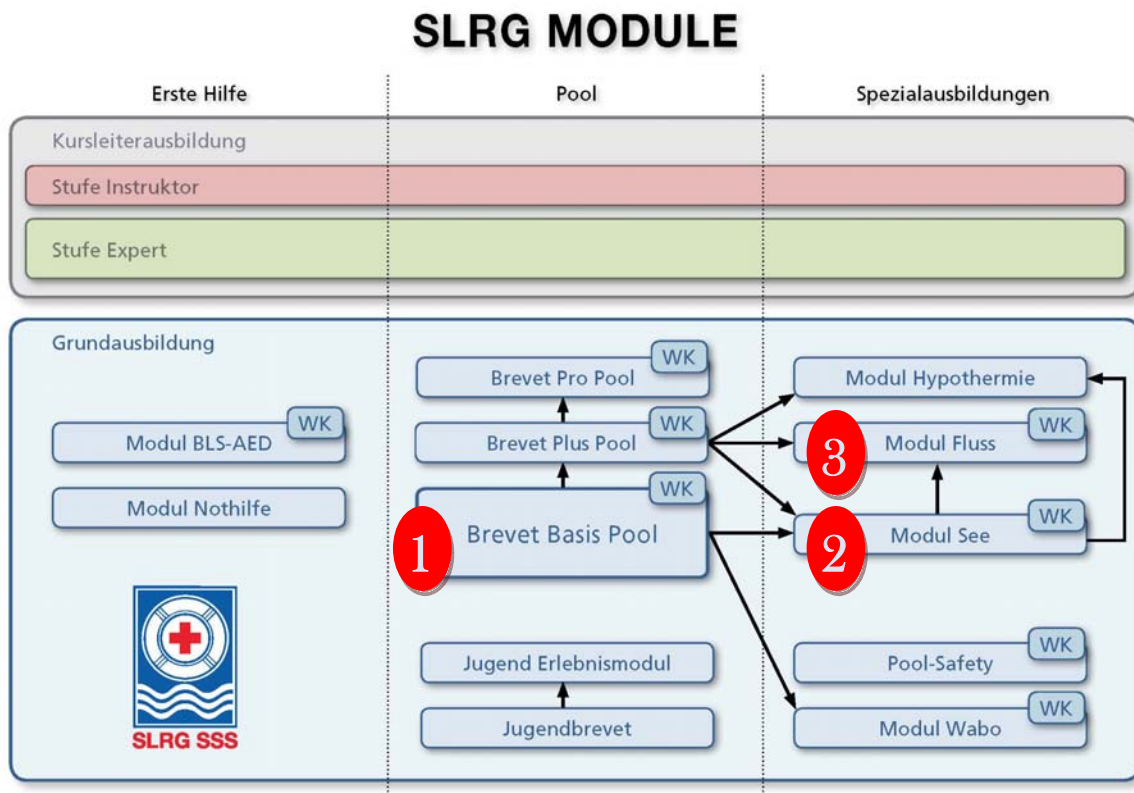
SLRG MODULE

Erste Hilfe

Pool

Spezialausbildungen

Kursleiterausbildung

Stufe Instruktor

Stufe Expert

Grundausbildung

WK
Modul BLS-AED

Modul Nothilfe

SLRG SSS

WK
Brevet Pro Pool

WK
Brevet Plus Pool

WK
1
Brevet Basis Pool

Jugend Erlebnismodul

Jugendbrevet

Modul Hypothermie

WK
3
Modul Fluss

WK
2
Modul See

WK
Pool-Safety

WK
Modul Wabo